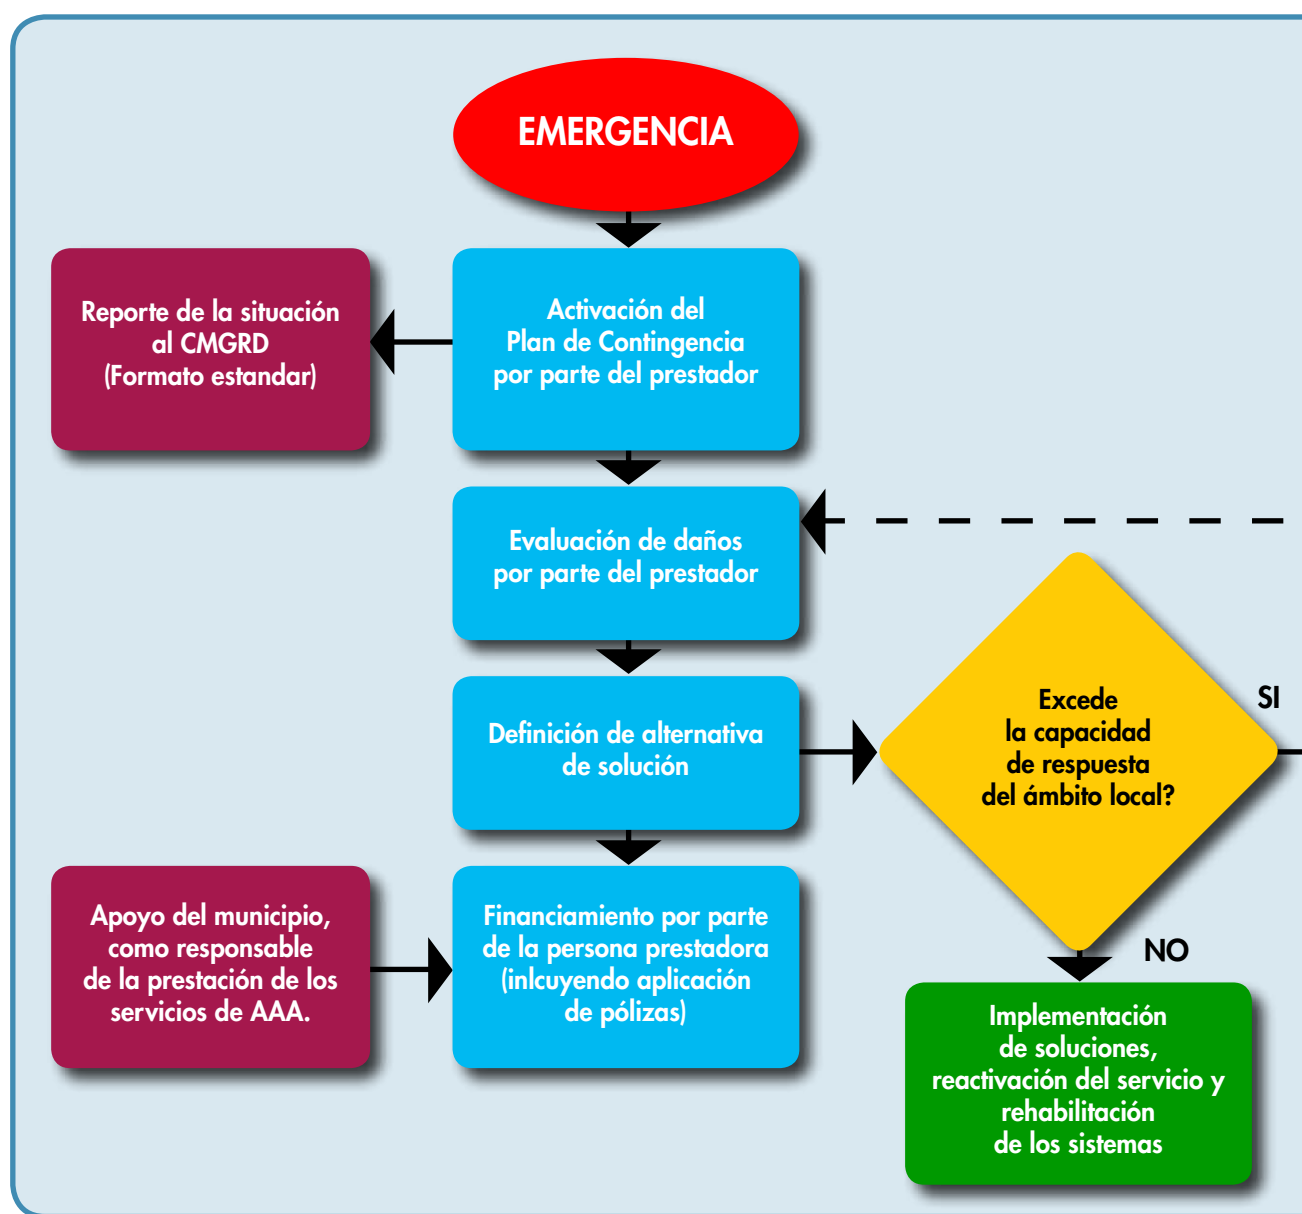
EMERGENCIA

Reporte de la situación al CMGRD (Formato estandar)

Activación del Plan de Contingencia por parte del prestador

Evaluación de daños por parte del prestador

Definición de alternativa de solución

Excede la capacidad de respuesta del ámbito local?

SI

NO

Apoyo del municipio, como responsable de la prestación de los servicios de AAA.

Financiamiento por parte de la persona prestadora (inlcuyendo aplicación de pólizas)

Implementación de soluciones, reactivación del servicio y rehabilitación de los sistemas